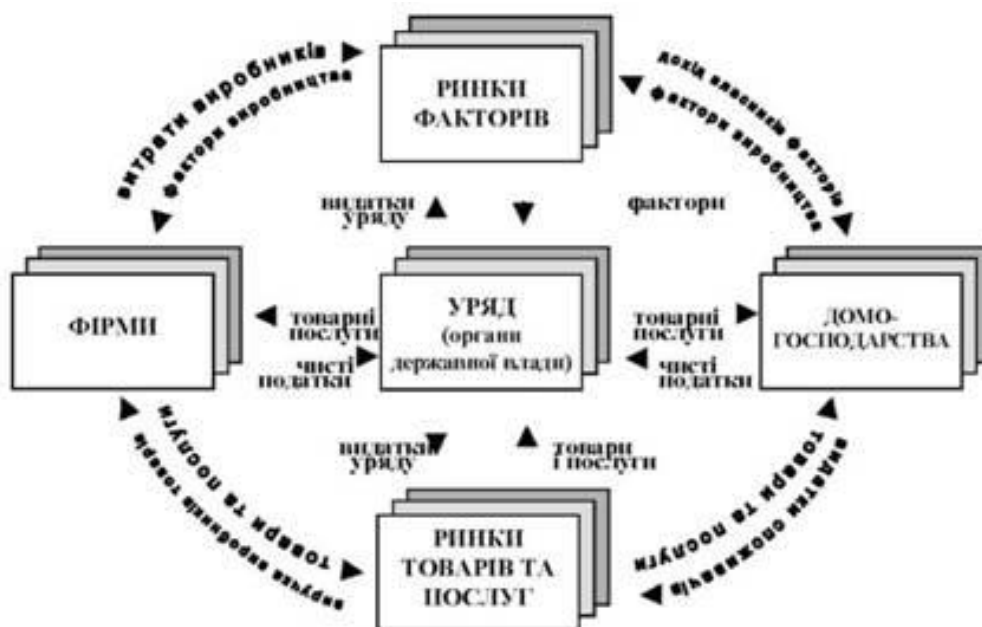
РИНКИ ФАКТОРІВ

витрати виробників

фактори виробництва

доходи власників факторів

фактори виробництва

видатки уряду

фактори

ФІРМИ

товари і послуги

чисті податки

УРЯД (органи державної влади)

товари і послуги

чисті податки

ДОМОГОСПОДАРСТВА

видатки уряду

товари і послуги

виручка виробників товарів

товари та послуги

видатки споживачів

товари та послуги

РИНКИ ТОВАРІВ ТА ПОСЛУГ